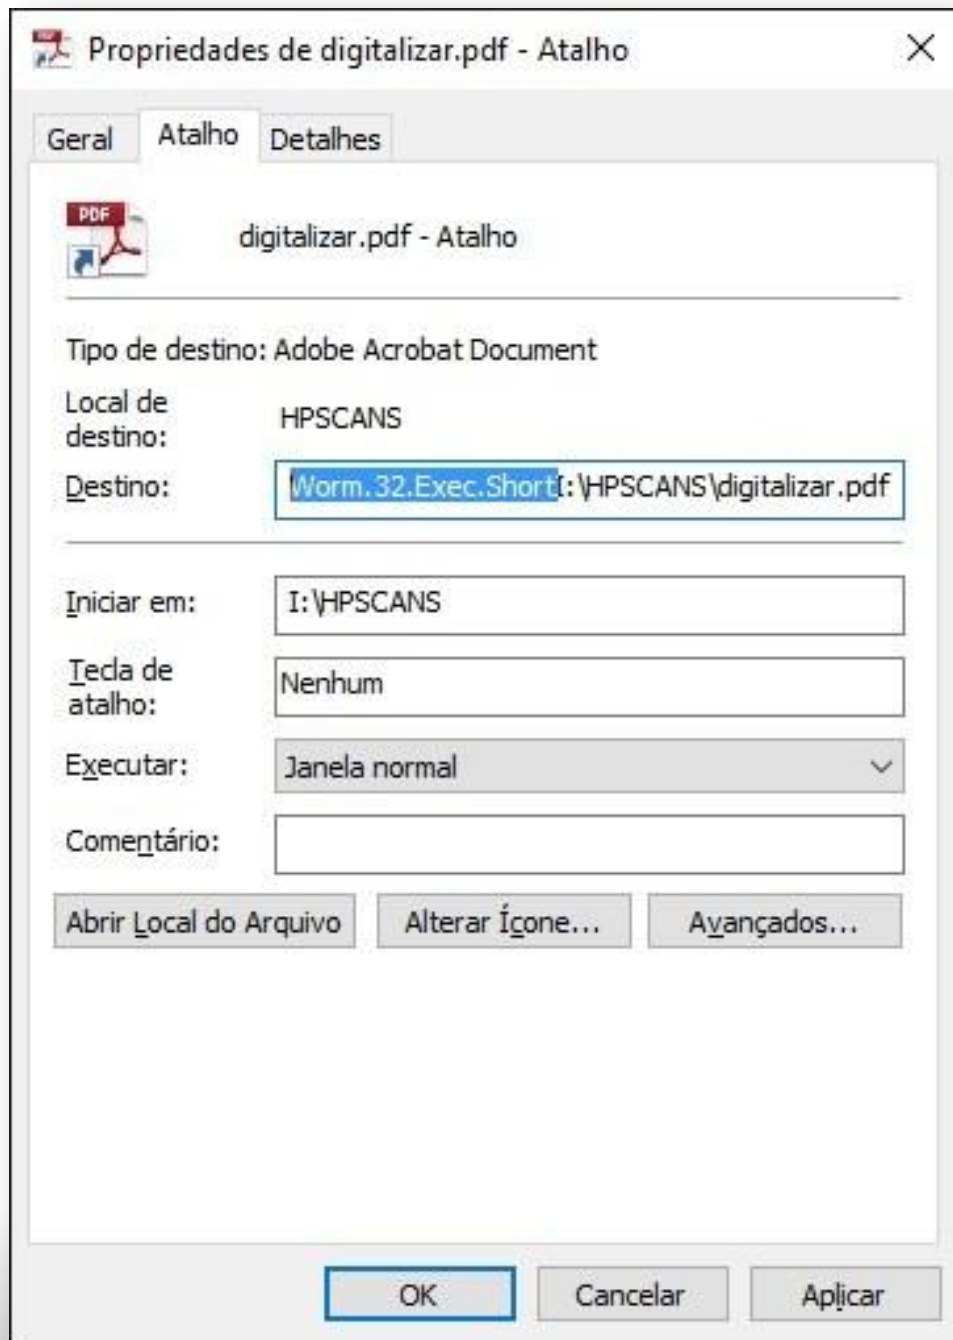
Propriedades de digitalizar.pdf - Atalho

Geral Atalho Detalhes

PDF

digitalizar.pdf - Atalho

Tipo de destino: Adobe Acrobat Document

Local de destino: HPSCANS

Destino: Worm.32.Exec.ShortI:\HPSCANS\digitalizar.pdf

Iniciar em: I:\HPSCANS

Tecla de atalho: Nenhum

Executar: Janela normal

Comentário:

Abrir Local do Arquivo

Alterar Ícone...

Avançados...

OK

Cancelar

Aplicar